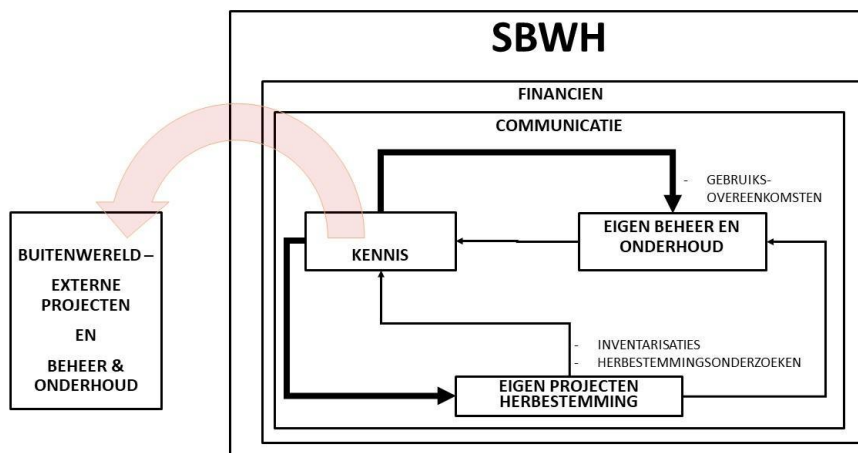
SBWH

FINANCIEN

COMMUNICATIE

- GEBRUIKS-OVEREENKOMSTEN

KENNIS

EIGEN BEHEER EN ONDERHOUD

- INVENTARISATIES
- HERBESTEMMINGSONDERZOEKEN

EIGEN PROJECTEN HERBESTEMMING

BUITENWERELD – EXTERNE PROJECTEN EN BEHEER & ONDERHOUD